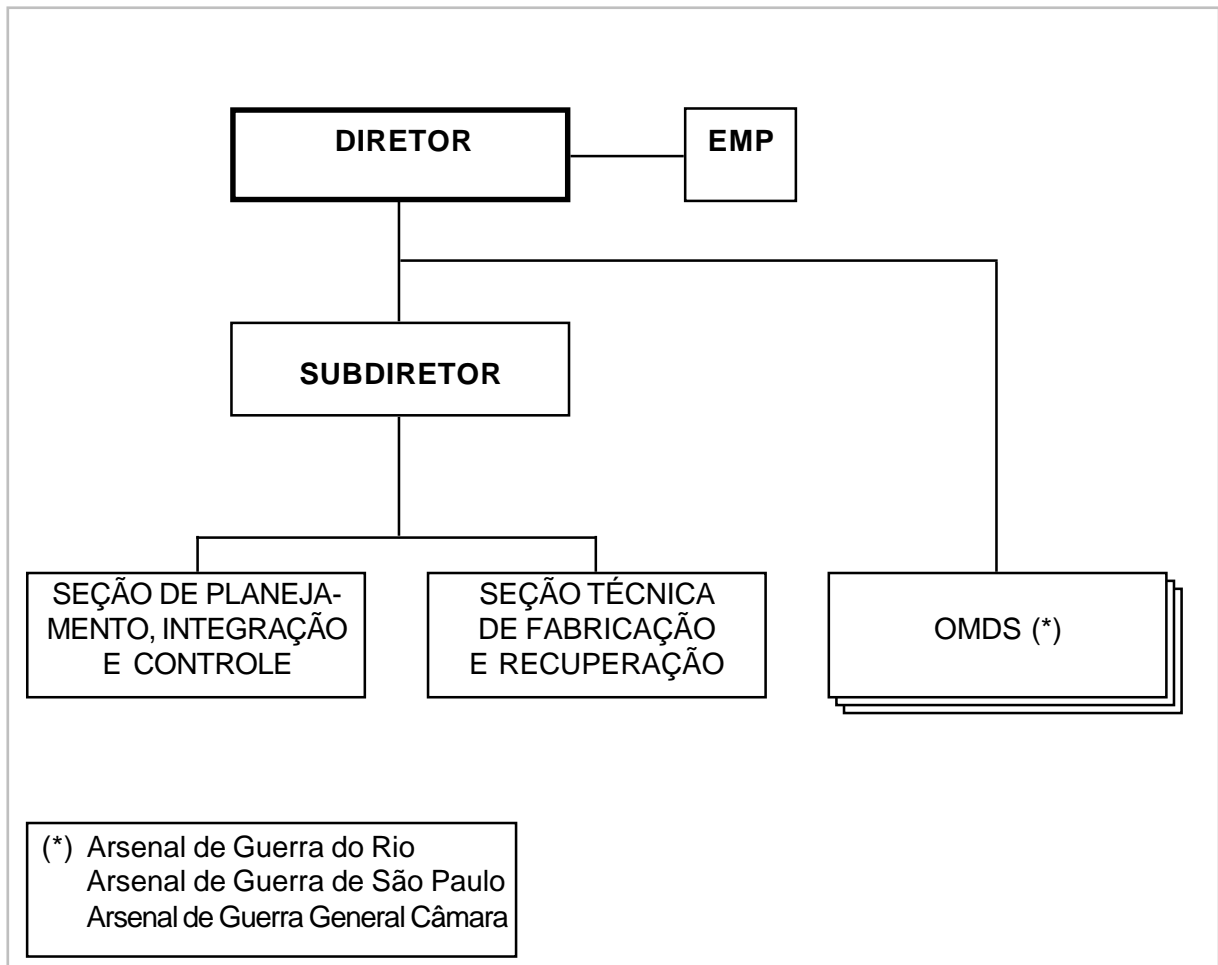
DIRETOR

EMP

SUBDIRETOR

SEÇÃO DE PLANEJAMENTO, INTEGRAÇÃO E CONTROLE

SEÇÃO TÉCNICA DE FABRICAÇÃO E RECUPERAÇÃO

OMDS (*)

(*) Arsenal de Guerra do Rio
Arsenal de Guerra de São Paulo
Arsenal de Guerra General Câmara